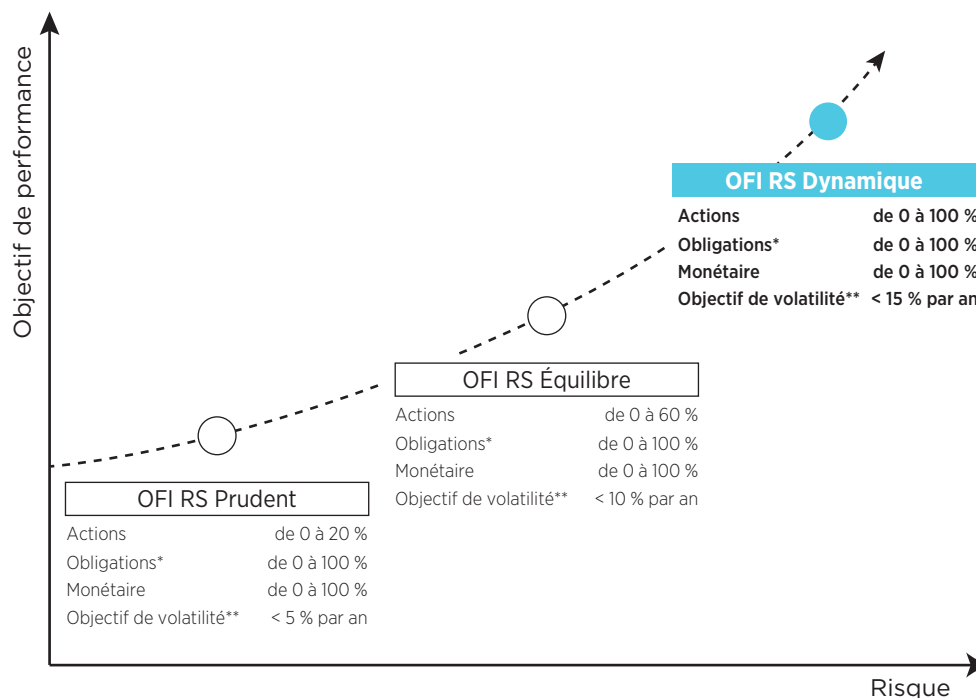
Objectif de performance

OFI RS Dynamique

| | |
|---|---|
| Actions | de 0 à 100 % |
| Obligations* | de 0 à 100 % |
| Monétaire | de 0 à 100 % |
| Objectif de volatilité** | < 15 % par an |

OFI RS Équilibre

| | |
|---|---|
| Actions | de 0 à 60 % |
| Obligations* | de 0 à 100 % |
| Monétaire | de 0 à 100 % |
| Objectif de volatilité** | < 10 % par an |

OFI RS Prudent

| | |
|---|---|
| Actions | de 0 à 20 % |
| Obligations* | de 0 à 100 % |
| Monétaire | de 0 à 100 % |
| Objectif de volatilité** | < 5 % par an |

Risque